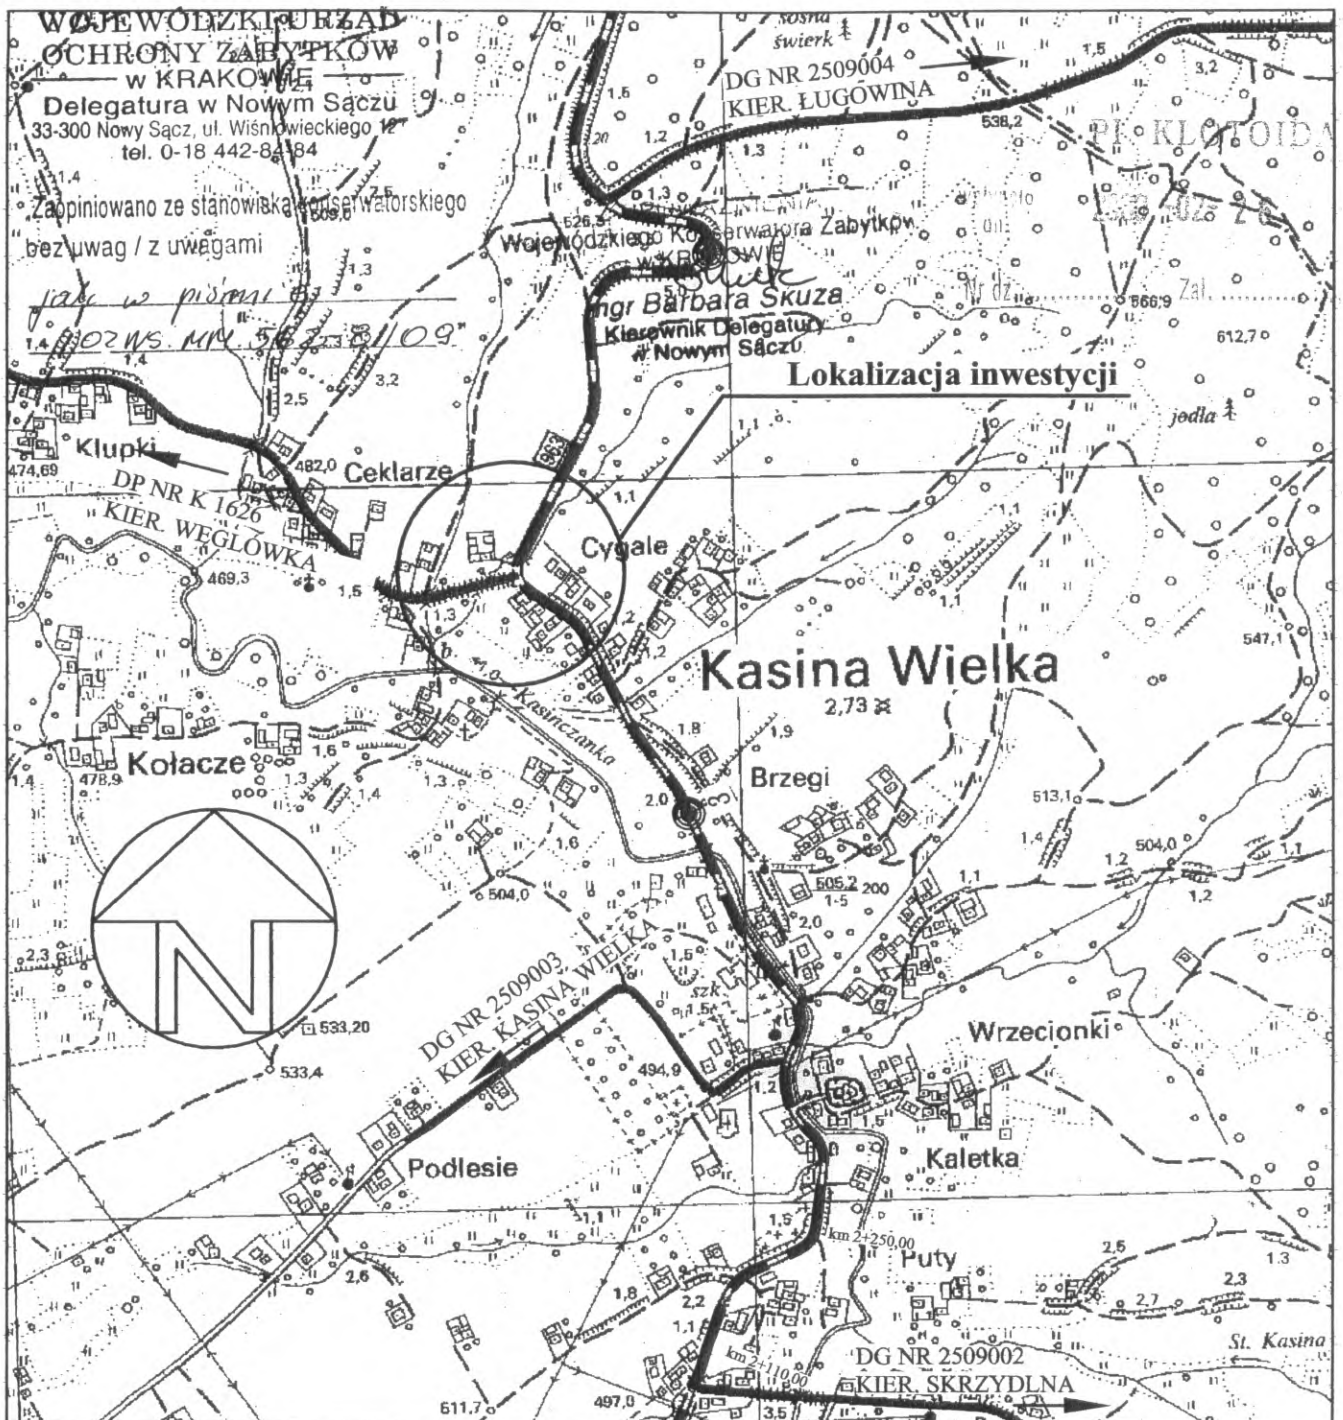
WOJEWÓDZKI URZĄD OCHRONY ZABYTKÓW w KRAKOWIE
Delegatura w Nowym Sączu
33-300 Nowy Sącz, ul. Wiśniowieckiego 12
tel. 0-18 442-84-84

Zaopiniowano ze stanowiska konserwatorskiego
bez uwag / z uwagami
jak w piśmie
OZWS. MN. 562.81/09"

Wojewódzkiego Konserwatora Zabytków w KRAKOWIE
mgr Barbara Skuza
Kierownik Delegatury w Nowym Sączu

Lokalizacja inwestycji

DG NR 2509004
KIER. ŁUGOWINA

sosna
świerk

PI. KLOTOIDA

Zał.

Nr dz.

Klupki
DP NR K 1626
KIER. WĘGLÓWKA
Ceklarze
Cygale
Kasina Wielka
Kasinczanka
Kołacze
Brzegi
jodła
DG NR 2509003
KIER. KASINA WIELKA
Wrzecionki
Kaletka
Podlesie
Puty
St. Kasina
km 2+250,00
km 2+110,00
DG NR 2509002
KIER. SKRZYDLNA

474,69
482,0
469,3
478,9
504,0
533,20
533,4
494,9
497,0
611,7
505,2
513,1
547,1
612,7
666,9
538,2
526,5
509,0
2,73
1,5
1,6
1,2
1,3
1,4
2,5
2,6
3,2
1,1
1,8
1,9
2,0
2,2
2,3
2,7
3,5
szk.
N